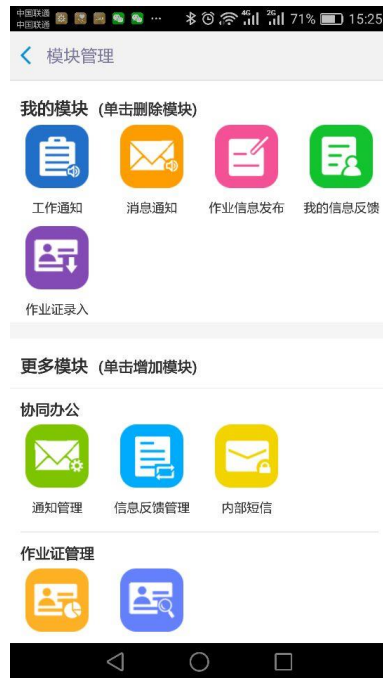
中国联通
中国联通 ... 4G 2G 71% 15:25

< 模块管理

我的模块 (单击删除模块)

工作通知 消息通知 作业信息发布 我的信息反馈

作业证录入

更多模块 (单击增加模块)

协同办公

通知管理 信息反馈管理 内部短信

作业证管理